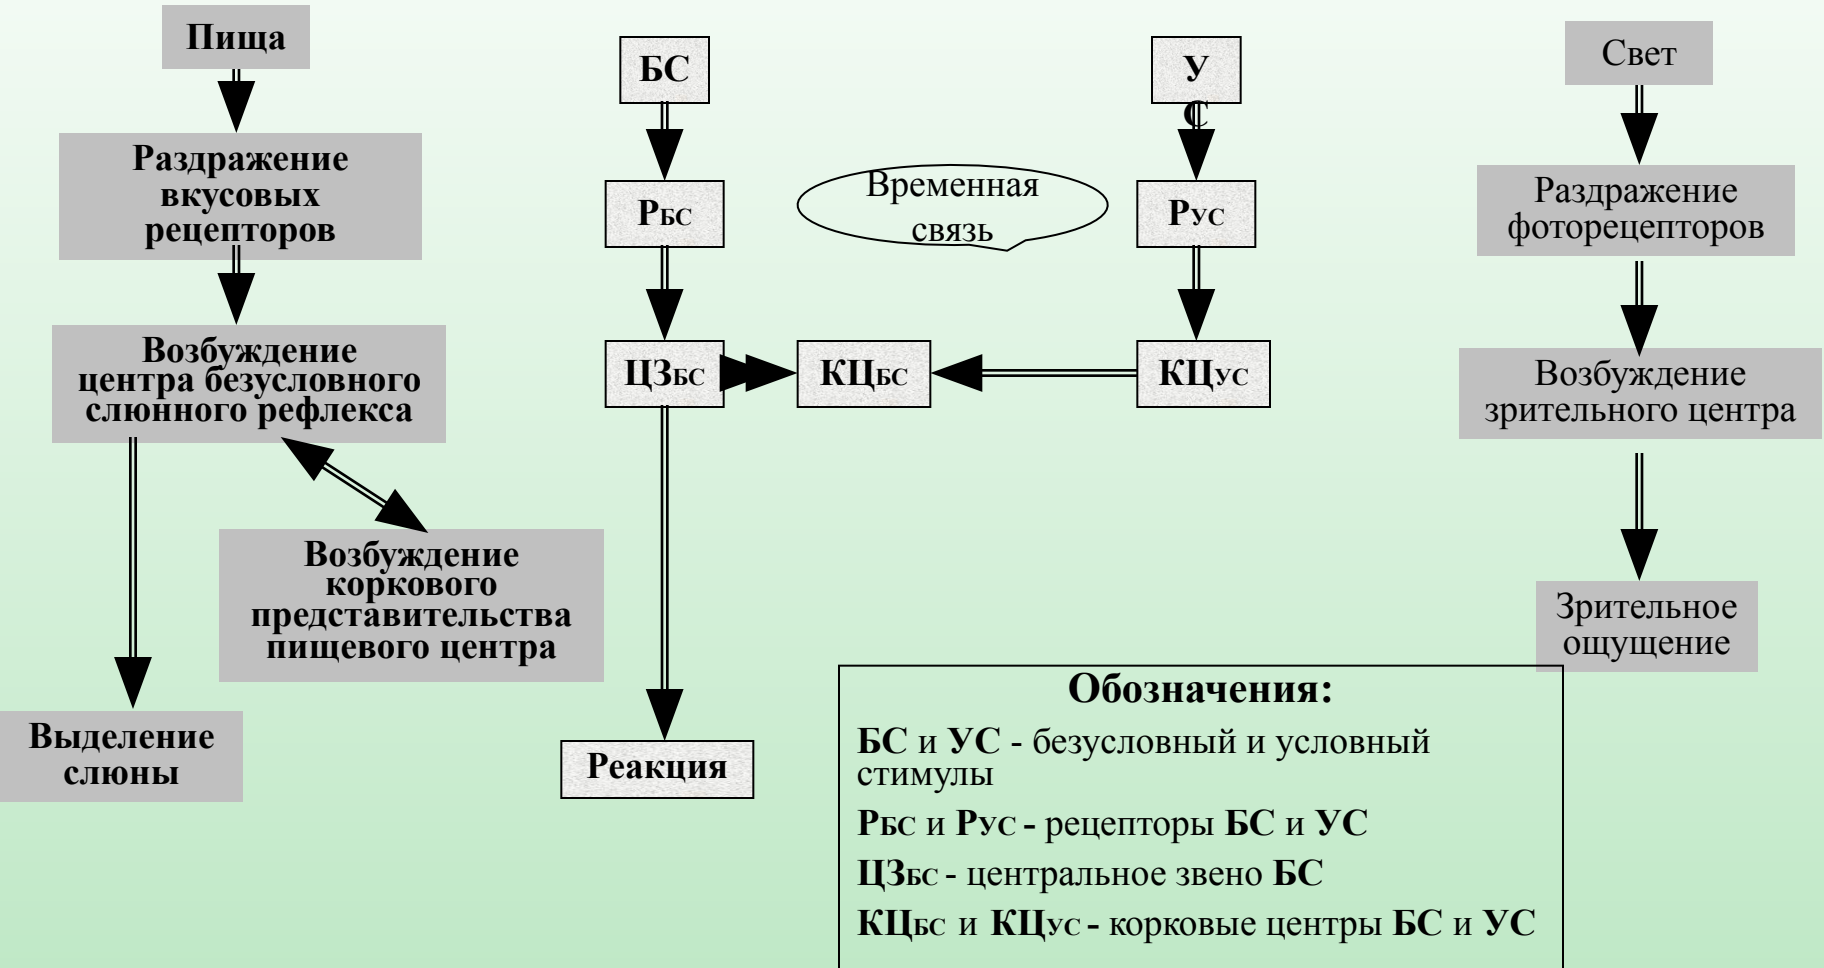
Пища

Раздражение вкусовых рецепторов

Возбуждение центра безусловного слюнного рефлекса

Возбуждение коркового представительства пищевого центра

Выделение слюны

БС

Рбс

ЦЗбс

КЦбс

Реакция

Временная связь

УС

Рус

КЦус

Свет

Раздражение фоторецепторов

Возбуждение зрительного центра

Зрительное ощущение

Обозначения:

БС и УС - безусловный и условный стимулы

Рбс и Рус - рецепторы БС и УС

ЦЗбс - центральное звено БС

КЦбс и КЦус - корковые центры БС и УС